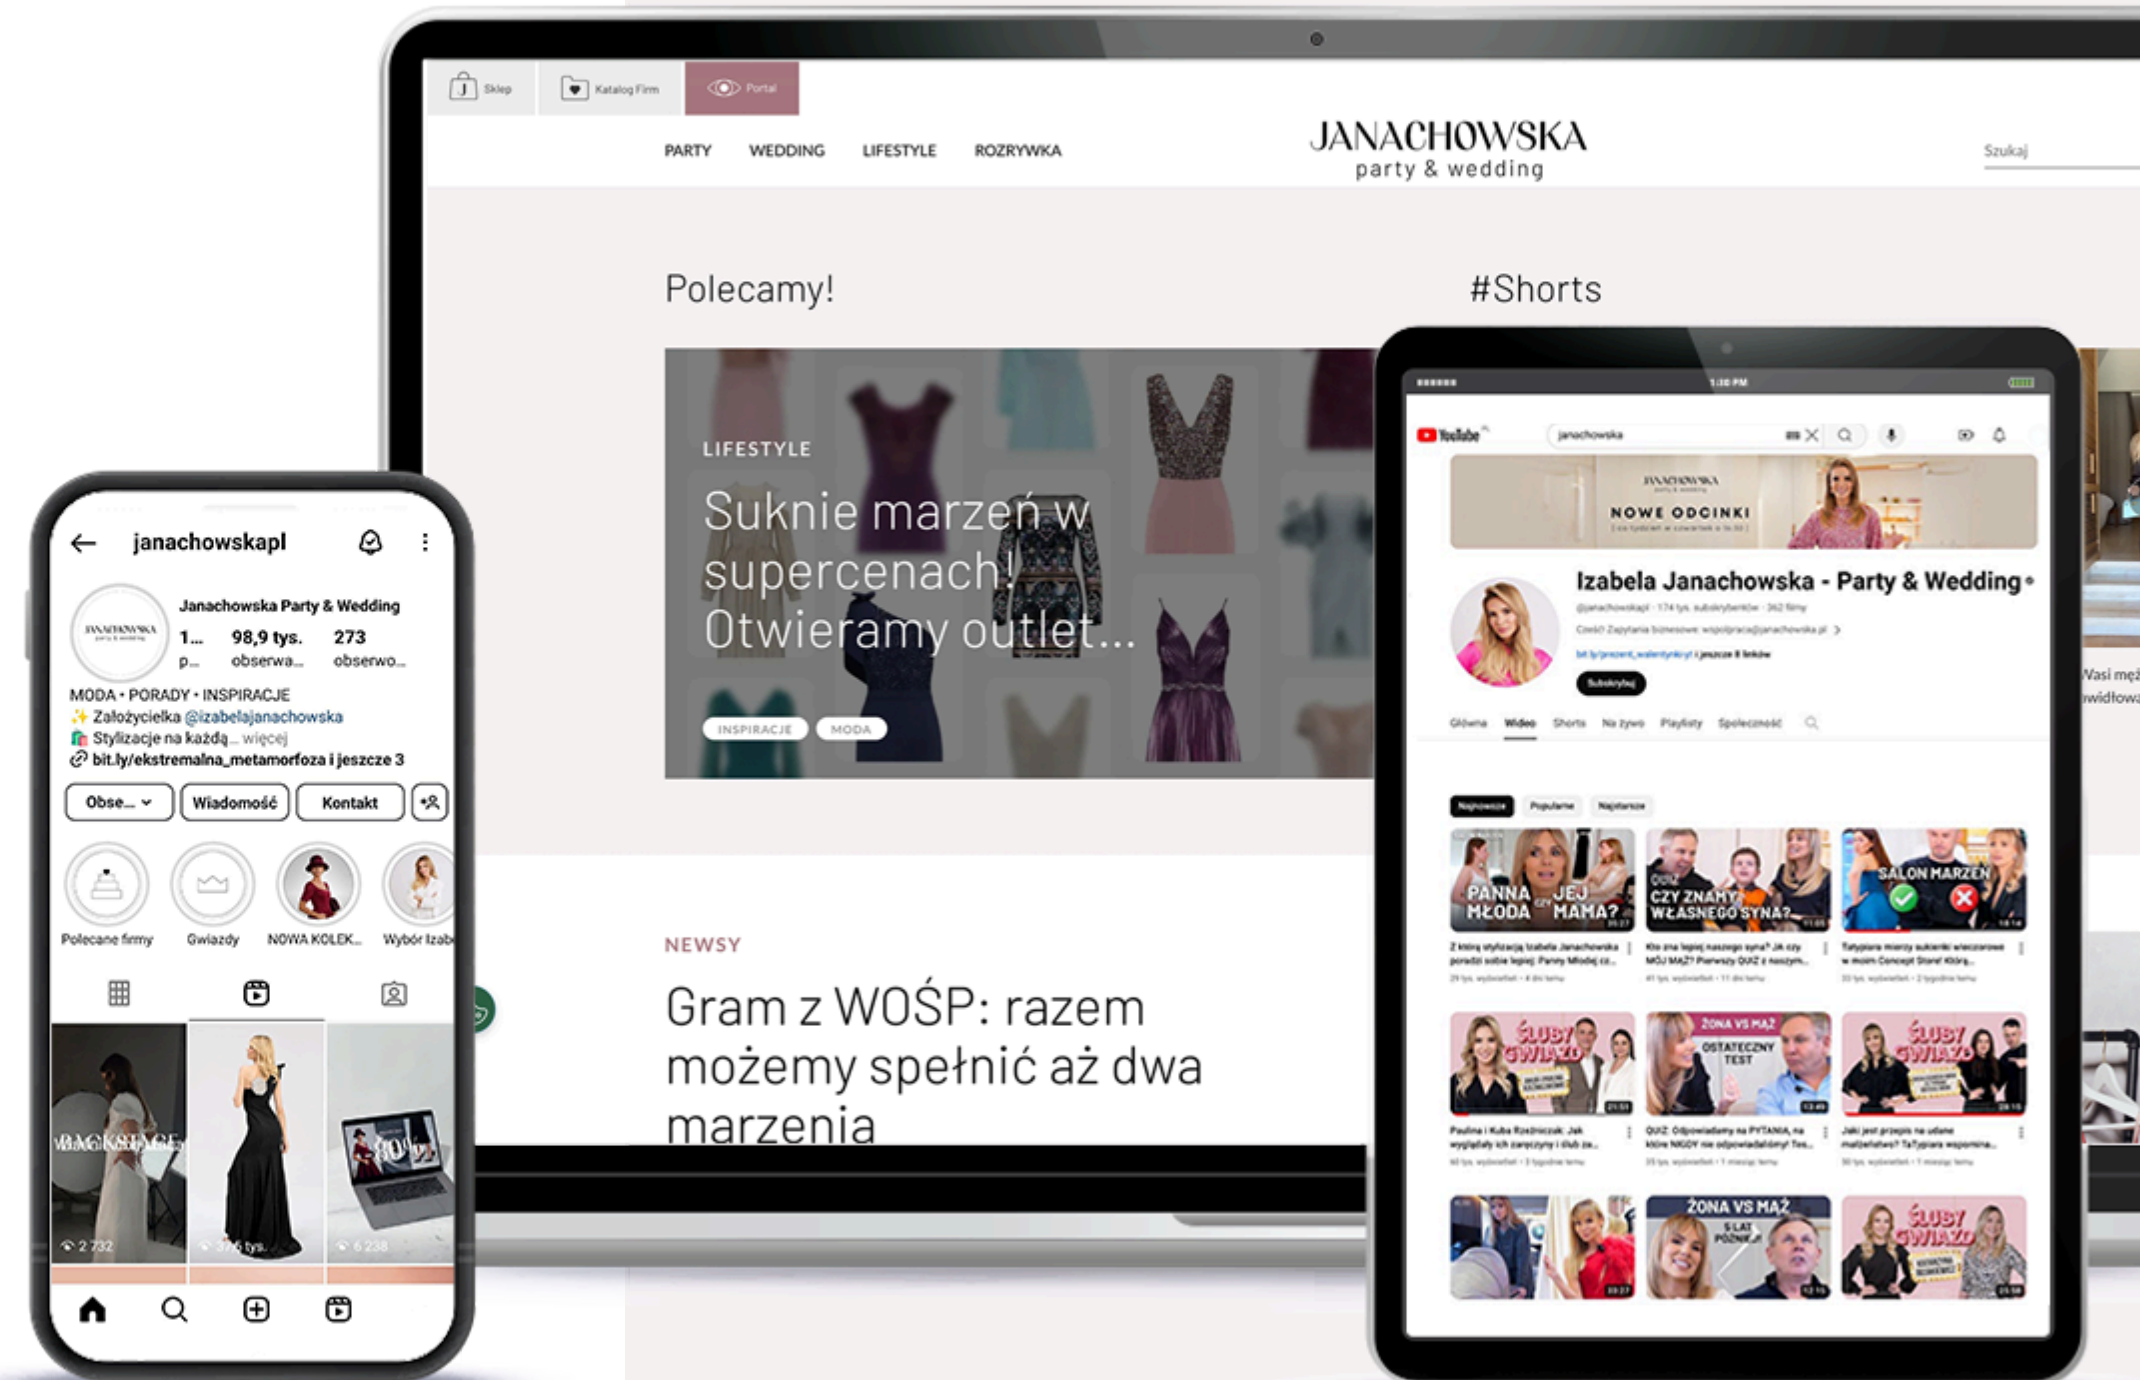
Sklep Katalog Firm Portal

PARTY WEDDING LIFESTYLE ROZRYWKA

JANACHOWSKA
party & wedding

Szukaj

Polecamy!

#Shorts

LIFESTYLE

Suknie marzeń w supercenach! Otwieramy outlet...

INSPIRACJE MODA

NEWSY

Gram z WOŚP: razem możemy spełnić aż dwa marzenia

janachowskapl

Janachowska Party & Wedding
1... p...
98,9 tys. obserwa...
273 obserwo...

MODA • PORADY • INSPIRACJE
✨ Założycielka @izabelajanachowska
🛍️ Stylizacje na każdą... więcej
bit.ly/ekstremalna_metamorfoza i jeszcze 3

Obse... Wiadomość Kontakt

Polecane firmy Gwiazdy NOWA KOLEK... Wybór Izab

BACKSTAGE
2 732
376 tys.
6 238

YouTube
janachowska

NOWE ODCINKI

Izabela Janachowska - Party & Wedding
Subskrybuj

Główna Wideo Shorts Na żywo Playlisty Społeczność

Najnowsze Popularne Najstarsze

PANNA MŁODA czy JEJ MAMA?
CZY ZNAMY WŁASNEGO SYNA?
SALON MARZEŃ
ŚLUBY GWIAZD
ŻONA VS MĄŻ OSTATECZNY TEST
ŚLUBY GWIAZD
ŻONA VS MĄŻ 5 LAT PÓŹNIEJ
ŚLUBY GWIAZD